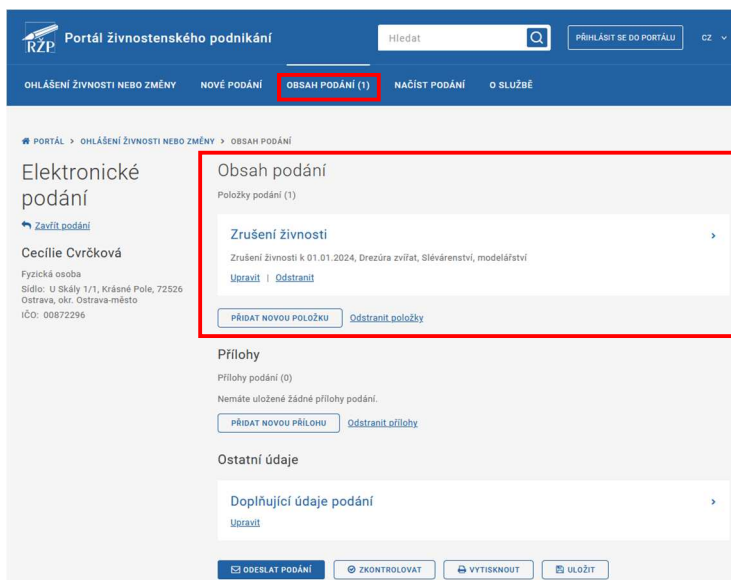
RŽP Portál živnostenského podnikání

Hledat

PŘIHLÁSIT SE DO PORTÁLU

CZ

OHLÁŠENÍ ŽIVNOSTI NEBO ZMĚNY NOVÉ PODÁNÍ OBSAH PODÁNÍ (1) NAČÍST PODÁNÍ O SLUŽBĚ

PORTÁL > OHLÁŠENÍ ŽIVNOSTI NEBO ZMĚNY > OBSAH PODÁNÍ

Elektronické podání

Zavřít podání

Cecílie Cvrčková

Fyzická osoba
Sídlo: U Skály 1/1, Krásné Pole, 72526 Ostrava, okr. Ostrava-město
IČO: 00872296

Obsah podání

Položky podání (1)

Zrušení živnosti

Zrušení živnosti k 01.01.2024, Drezúra zvířat, Slévárenství, modelářství

Upravit | Odstranit

PŘIDAT NOVOU POLOŽKU Odstranit položky

Přílohy

Přílohy podání (0)

Nemáte uložené žádné přílohy podání.

PŘIDAT NOVOU PŘÍLOHU Odstranit přílohy

Ostatní údaje

Doplňující údaje podání

Upravit

ODESLAT PODÁNÍ ZKONTROLOVAT VYTISKNOUT ULOŽIT